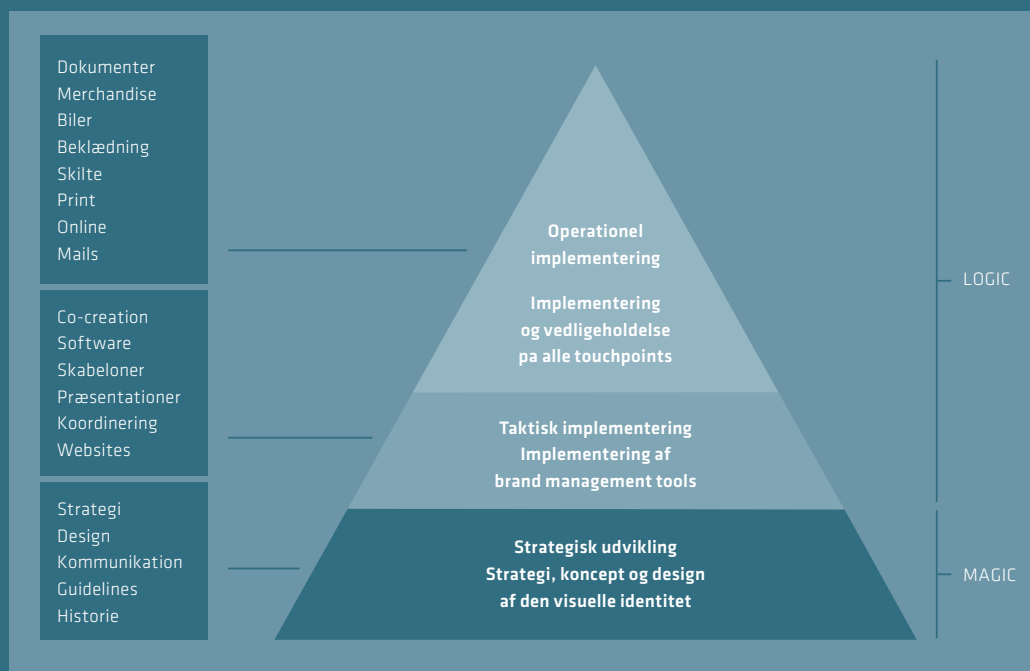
Dokumenter
Merchandise
Biler
Beklædning
Skilte
Print
Online
Mails

Co-creation
Software
Skabeloner
Præsentationer
Koordinering
Websites

Strategi
Design
Kommunikation
Guidelines
Historie

Operationel implementering

Implementering og vedligeholdelse pa alle touchpoints

Taktisk implementering
Implementering af brand management tools

Strategisk udvikling
Strategi, koncept og design af den visuelle identitet

LOGIC

MAGIC